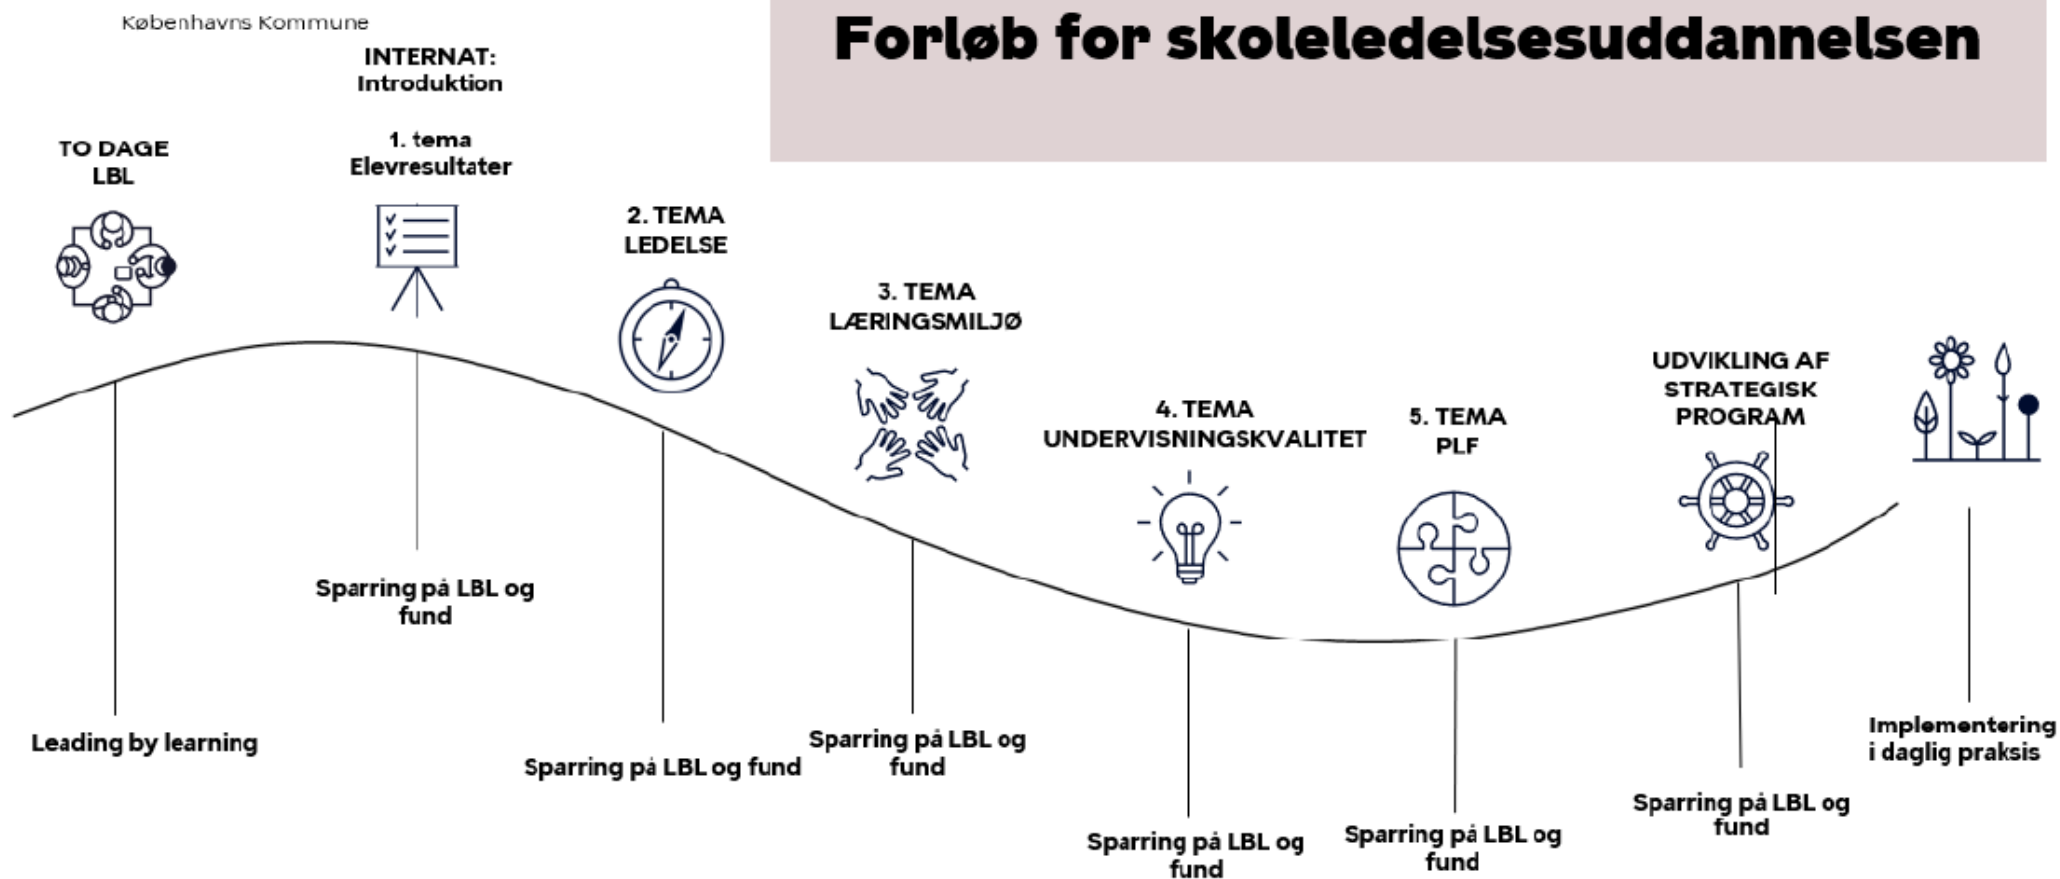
Københavns Kommune

Forløb for skoleledelsesuddannelsen

INTERNAT: Introduktion

TO DAGE LBL

1. tema Elevresultater

2. TEMA LEDELSE

3. TEMA LÆRINGSMILJØ

4. TEMA UNDERVISNINGSKVALITET

5. TEMA PLF

UDVIKLING AF STRATEGISK PROGRAM

Sparring på LBL og fund

Leading by learning

Sparring på LBL og fund

Sparring på LBL og fund

Sparring på LBL og fund

Sparring på LBL og fund

Sparring på LBL og fund

Implementering i daglig praksis